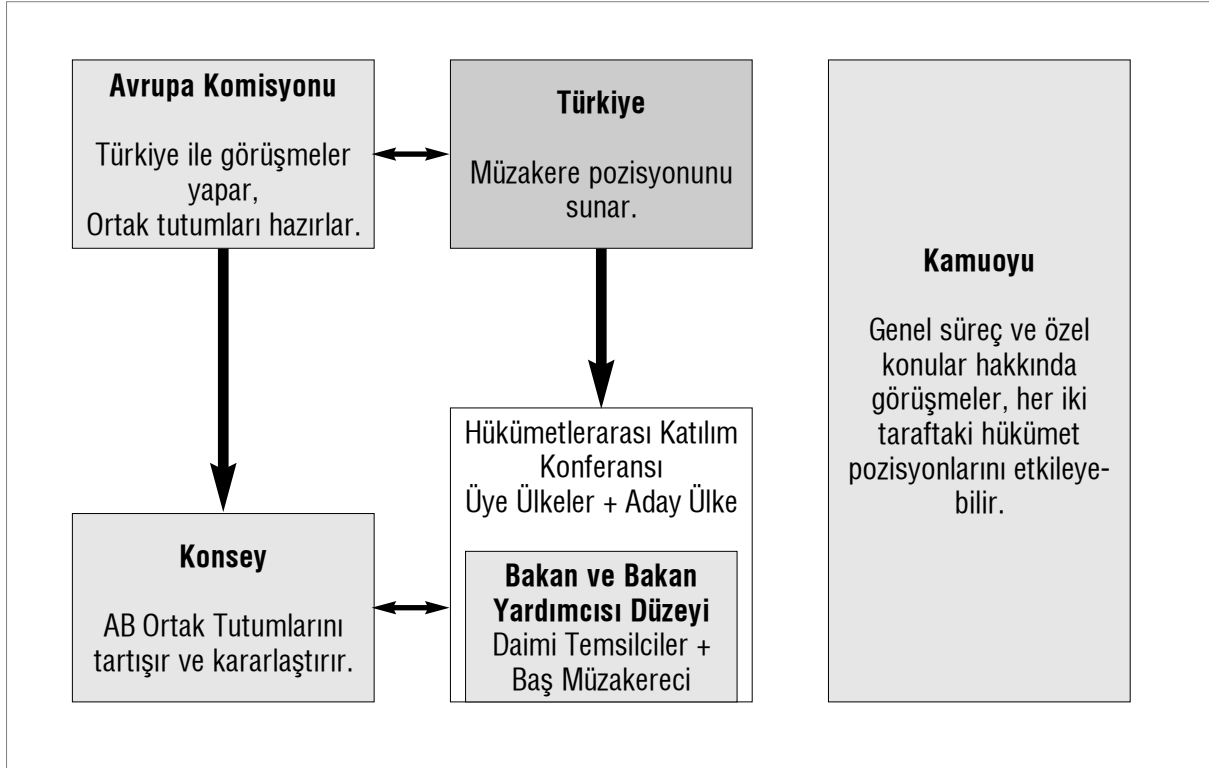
**Avrupa Komisyonu**

Türkiye ile görüşmeler yapar, Ortak tutumları hazırlar.

**Türkiye**

Müzakere pozisyonunu sunar.

**Kamuoyu**

Genel süreç ve özel konular hakkında görüşmeler, her iki taraftaki hükümet pozisyonlarını etkileyebilir.

Hükümetlerarası Katılım Konferansı
Üye Ülkeler + Aday Ülke

**Bakan ve Bakan Yardımcısı Düzeyi**
Daimi Temsilciler + Baş Müzakereci

**Konsey**

AB Ortak Tutumlarını tartışır ve kararlaştırır.